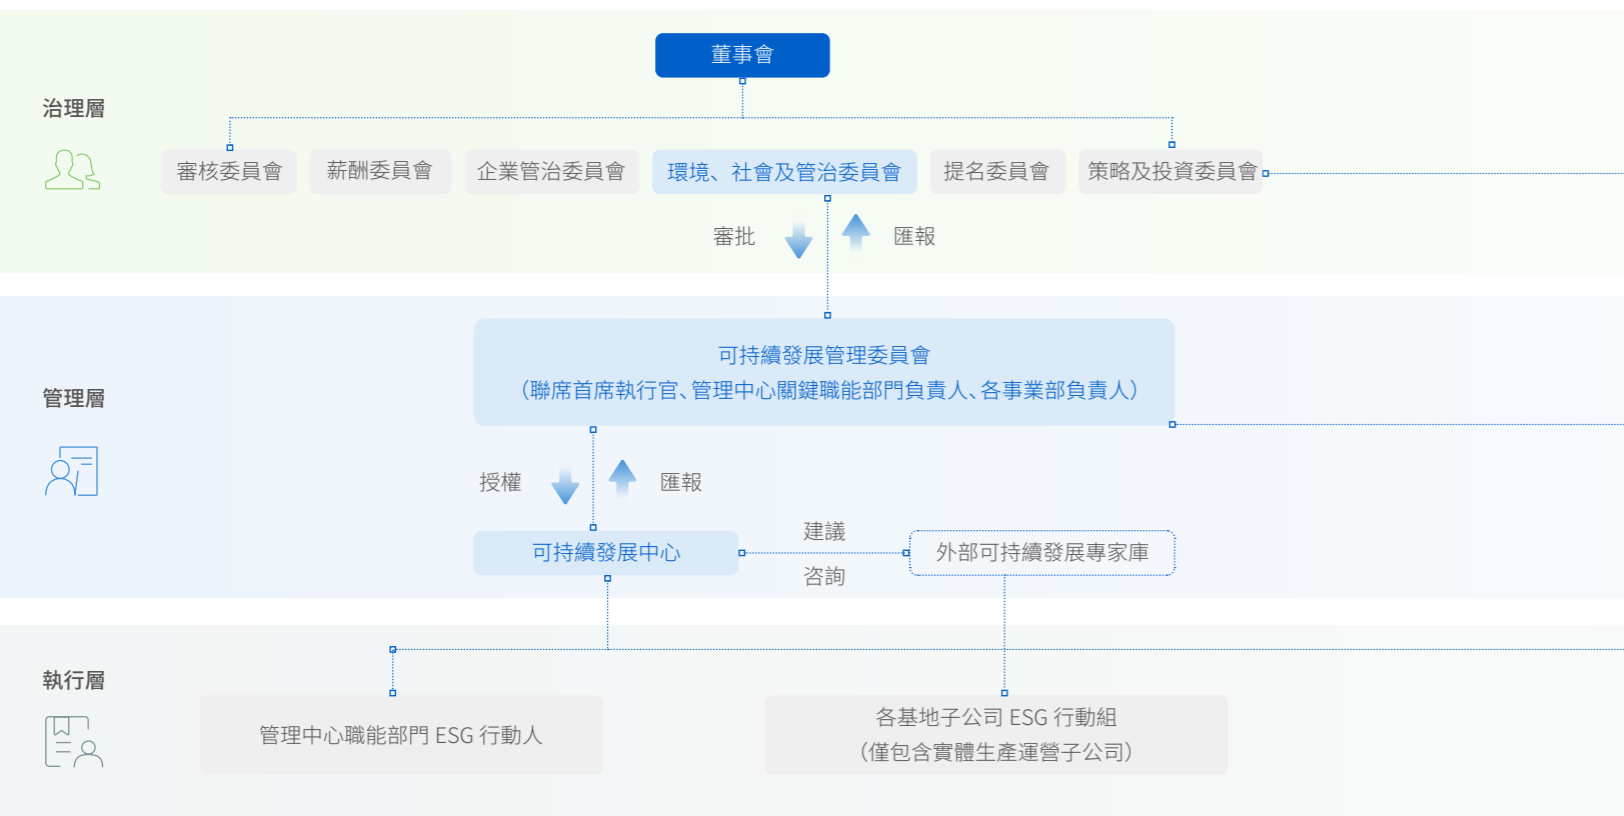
董事會

治理層

審核委員會

薪酬委員會

企業管治委員會

環境、社會及管治委員會

提名委員會

策略及投資委員會

審批

匯報

管理層

可持續發展管理委員會
（聯席首席執行官、管理中心關鍵職能部門負責人、各事業部負責人）

授權

匯報

可持續發展中心

建議

咨詢

外部可持續發展專家庫

執行層

管理中心職能部門 ESG 行動人

各基地子公司 ESG 行動組
（僅包含實體生產運營子公司）